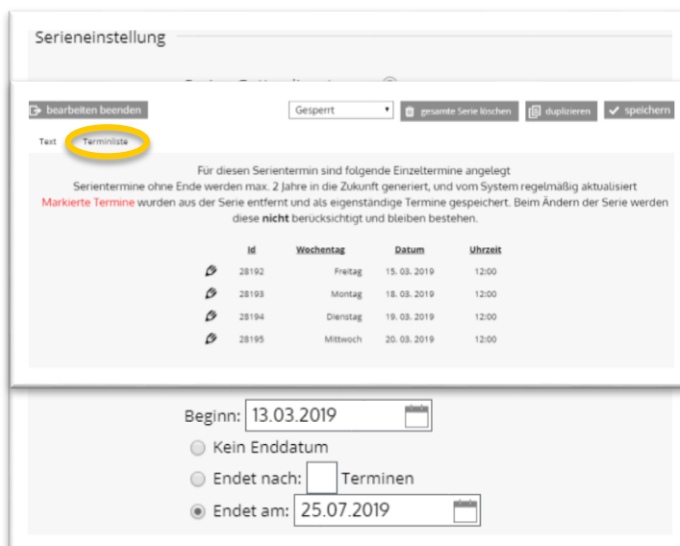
Serieneinstellung

bearbeiten beenden

Gesperrt

gesamte Serie löschen

duplizieren

speichern

Text

Terminliste

Für diesen Serientermin sind folgende Einzeltermine angelegt
Serientermine ohne Ende werden max. 2 Jahre in die Zukunft generiert, und vom System regelmäßig aktualisiert
Markierte Termine wurden aus der Serie entfernt und als eigenständige Termine gespeichert. Beim Ändern der Serie werden diese **nicht** berücksichtigt und bleiben bestehen.

| | Id | Wochentag | Datum | Uhrzeit |
|---|---|---|---|---|
| | 28192 | Freitag | 15. 03. 2019 | 12:00 |
| | 28193 | Montag | 18. 03. 2019 | 12:00 |
| | 28194 | Dienstag | 19. 03. 2019 | 12:00 |
| | 28195 | Mittwoch | 20. 03. 2019 | 12:00 |

Beginn: 13.03.2019

Kein Enddatum

Endet nach: Terminen

Endet am: 25.07.2019